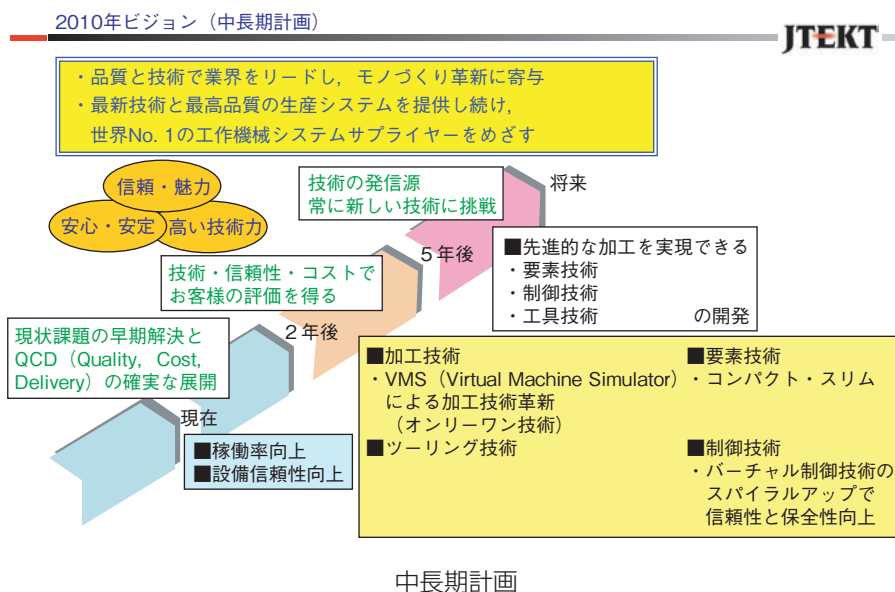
2010年ビジョン（中長期計画）

JTEKT

・品質と技術で業界をリードし，モノづくり革新に寄与
・最新技術と最高品質の生産システムを提供し続け，世界No. 1の工作機械システムサプライヤーをめざす

信頼・魅力

安心・安定

高い技術力

技術の発信源
常に新しい技術に挑戦

将来

5年後

■先進的な加工を実現できる
・要素技術
・制御技術
・工具技術　の開発

技術・信頼性・コストでお客様の評価を得る

2年後

現状課題の早期解決とQCD（Quality，Cost，Delivery）の確実な展開

現在

■稼働率向上
■設備信頼性向上

■加工技術
・VMS（Virtual Machine Simulator）による加工技術革新
（オンリーワン技術）
■ツーリング技術

■要素技術
・コンパクト・スリム

■制御技術
・バーチャル制御技術のスパイラルアップで信頼性と保全性向上

中長期計画